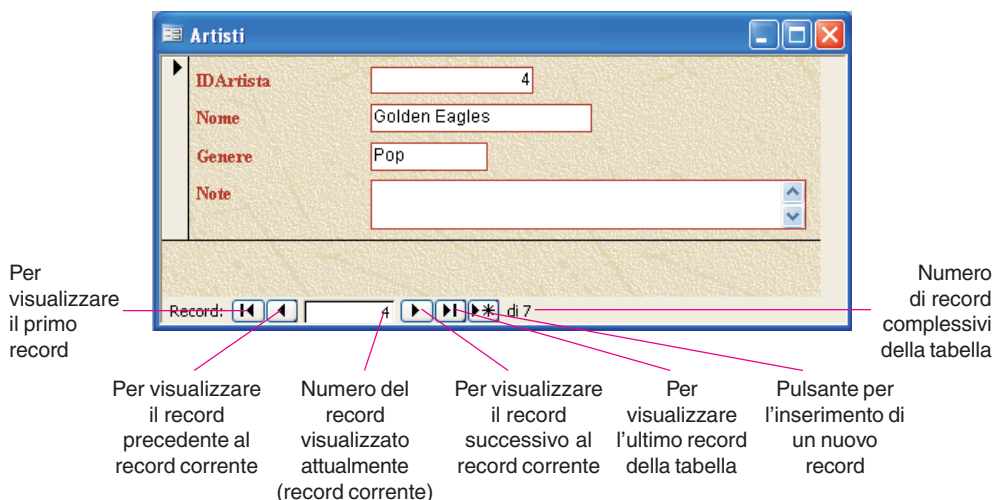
Artisti

IDArtista 4

Nome Golden Eagles

Genere Pop

Note

Per visualizzare il primo record

Record: 4 di 7

Numero di record complessivi della tabella

Per visualizzare il record precedente al record corrente

Numero del record visualizzato attualmente (record corrente)

Per visualizzare il record successivo al record corrente

Per visualizzare l'ultimo record della tabella

Pulsante per l'inserimento di un nuovo record